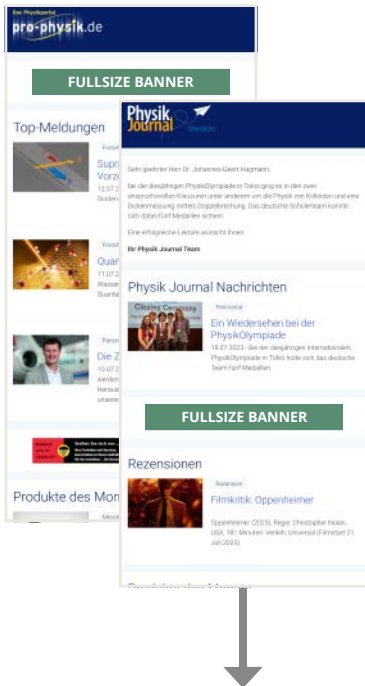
Das Physikportal
pro-physik.de

FULLSIZE BANNER

Top-Meldungen

Forsch
Supr
Vorze
12.07.2
Dicken

Forsch
Quar
11.07.2
Wasser
Quanta

Perso
Die Z
10.07.2
werden
Nanaus
unsere

Produkte des Mon

Physik Journal Newsletter

Sehr geehrter Herr Dr. Johannes-Geert Hagmann,

bei der diesjährigen PhysikOlympiade in Tokio ging es in den zwei anspruchsvollen Klausuren unter anderem um die Physik von Kolloiden und eine Dickenmessung mittels Doppelbrechung. Das deutsche Schülerteam konnte sich dabei fünf Medaillen sichern.

Eine erfolgreiche Lektüre wünscht Ihnen

Ihr Physik Journal Team

Physik Journal Nachrichten

Ein Wiedersehen bei der PhysikOlympiade

18.07.2023 - Bei der diesjährigen Internationalen PhysikOlympiade in Tokio holte sich das deutsche Team fünf Medaillen.

FULLSIZE BANNER

Rezensionen

Rezension
Filmkritik: Oppenheimer

Oppenheimer (2023), Regie: Christopher Nolan, USA, 181 Minuten; Verleih: Universal (Filmstart 21. Juli 2023)